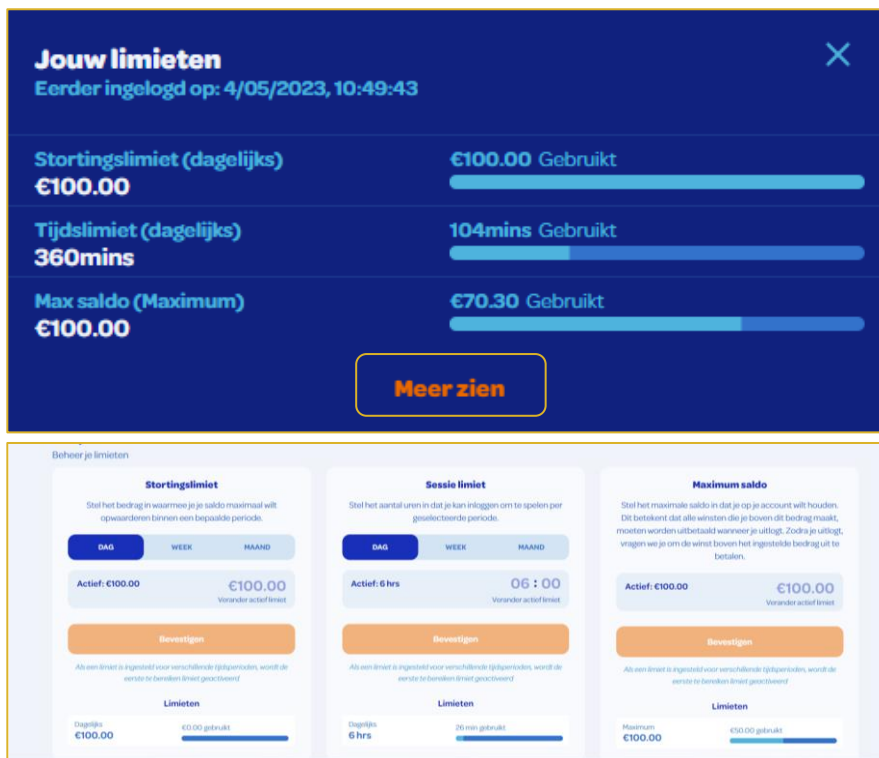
Jouw limieten
Eerder ingelogd op: 4/05/2023, 10:49:43

Stortingslimiet (dagelijks)
€100.00

€100.00 Gebruikt

Tijdslimiet (dagelijks)
360mins

104mins Gebruikt

Max saldo (Maximum)
€100.00

€70.30 Gebruikt

Meer zien

Beheer je limieten

Stortingslimiet

Stel het bedrag in waarmee je je saldo maximaal wilt opwaarderen binnen een bepaalde periode.

DAG WEEK MAAND

Actief: €100.00
€100.00
Verander actief limiet

Bevestigen

Als een limiet is ingesteld voor verschillende tijdsperioden, wordt de eerste te bereiken limiet geactiveerd

Limieten

Dagelijks
€100.00
€0.00 gebruikt

Sessie limiet

Stel het aantal uren in dat je kan inloggen om te spelen per geselecteerde periode.

DAG WEEK MAAND

Actief: 6 hrs
06 : 00
Verander actief limiet

Bevestigen

Als een limiet is ingesteld voor verschillende tijdsperioden, wordt de eerste te bereiken limiet geactiveerd

Limieten

Dagelijks
6 hrs
26 min gebruikt

Maximum saldo

Stel het maximale saldo in dat je op je account wilt houden. Dit betekent dat alle winsten die je boven dit bedrag maakt, moeten worden uitbetaald wanneer je uitlogt. Zodra je uitlogt, vragen we je om de winst boven het ingestelde bedrag uit te betalen.

Actief: €100.00
€100.00
Verander actief limiet

Bevestigen

Als een limiet is ingesteld voor verschillende tijdsperioden, wordt de eerste te bereiken limiet geactiveerd

Limieten

Maximum
€100.00
€50.00 gebruikt